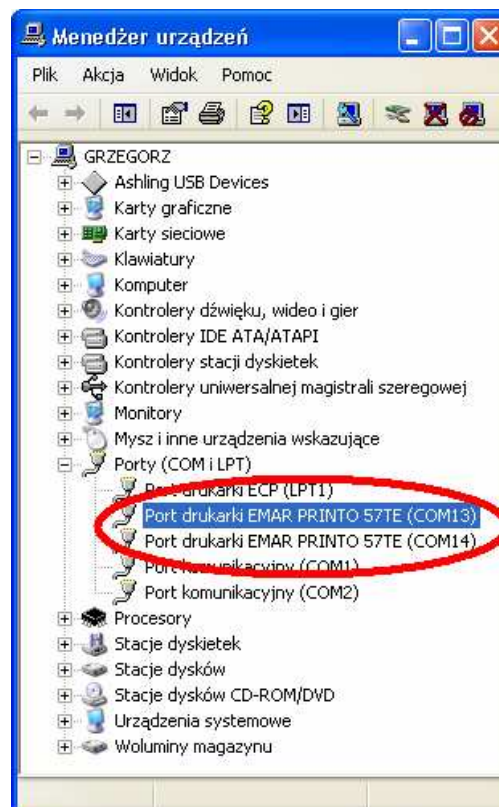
Menedżer urządzeń

Plik Akcja Widok Pomoc

GRZEGORZ
Ashling USB Devices
Karty graficzne
Karty sieciowe
Klawiatury
Komputer
Kontrolery dźwięku, wideo i gier
Kontrolery IDE ATA/ATAPI
Kontrolery stacji dyskietek
Kontrolery uniwersalnej magistrali szeregowej
Monitory
Mysz i inne urządzenia wskazujące
Porty (COM i LPT)
Port drukarki ECP (LPT1)
Port drukarki EMAR PRINTO 57TE (COM13)
Port drukarki EMAR PRINTO 57TE (COM14)
Port komunikacyjny (COM1)
Port komunikacyjny (COM2)
Procesory
Stacje dyskietek
Stacje dysków
Stacje dysków CD-ROM/DVD
Urządzenia systemowe
Woluminy magazynu